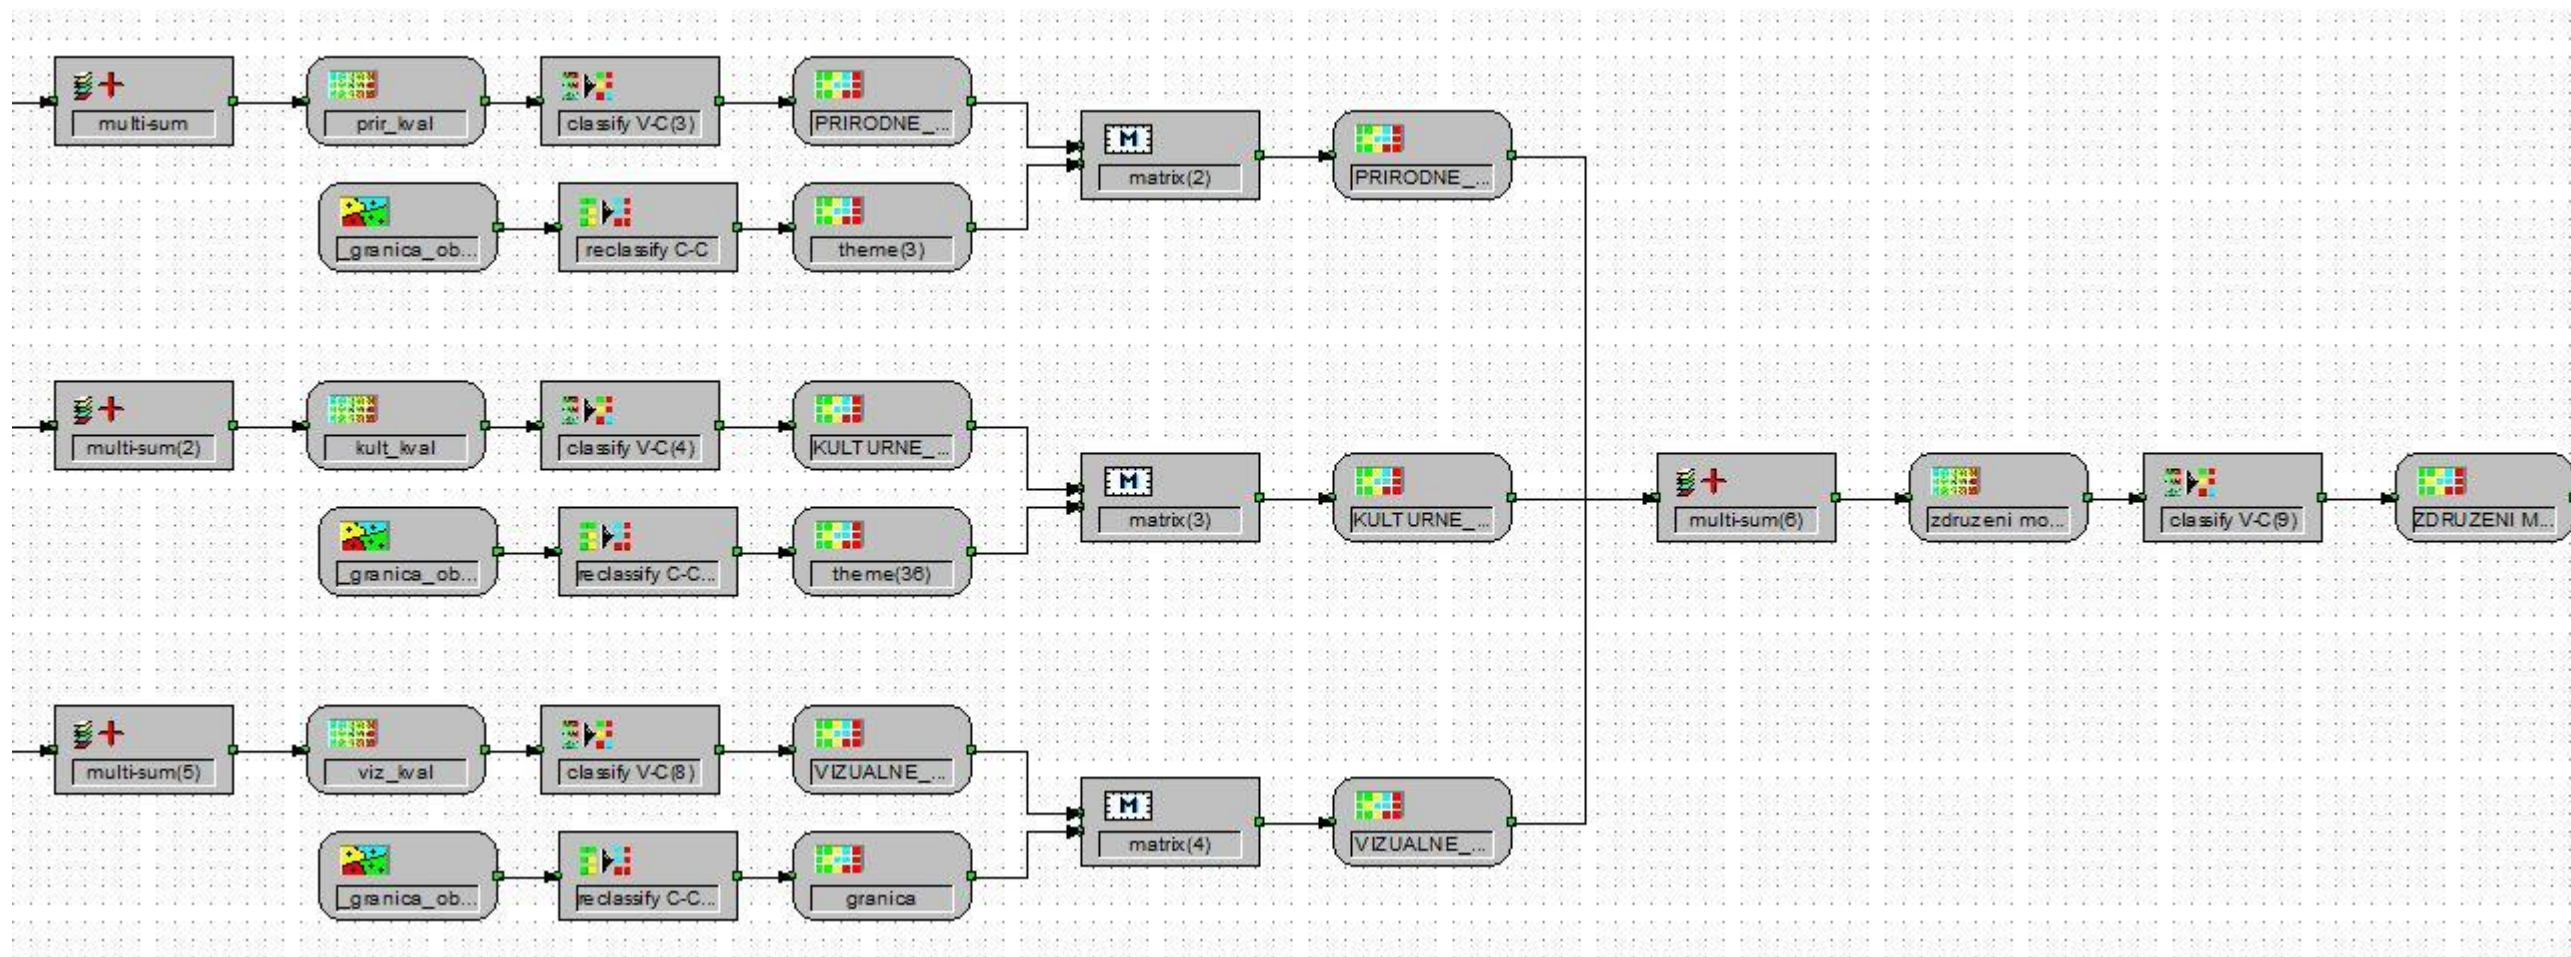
multi-sum
prir_kval
classify V-C(3)
PRIRODNE_...
_granica_ob...
reclassify C-C
theme(3)
matrix(2)
PRIRODNE_...

multi-sum(2)
kult_kval
classify V-C(4)
KULTURNE_...
_granica_ob...
reclassify C-C...
theme(36)
matrix(3)
KULTURNE_...

multi-sum(6)
zdruzeni mo...
classify V-C(9)
ZDRUZENI M...

multi-sum(5)
viz_kval
classify V-C(8)
VIZUALNE_...
_granica_ob...
reclassify C-C...
granica
matrix(4)
VIZUALNE_...